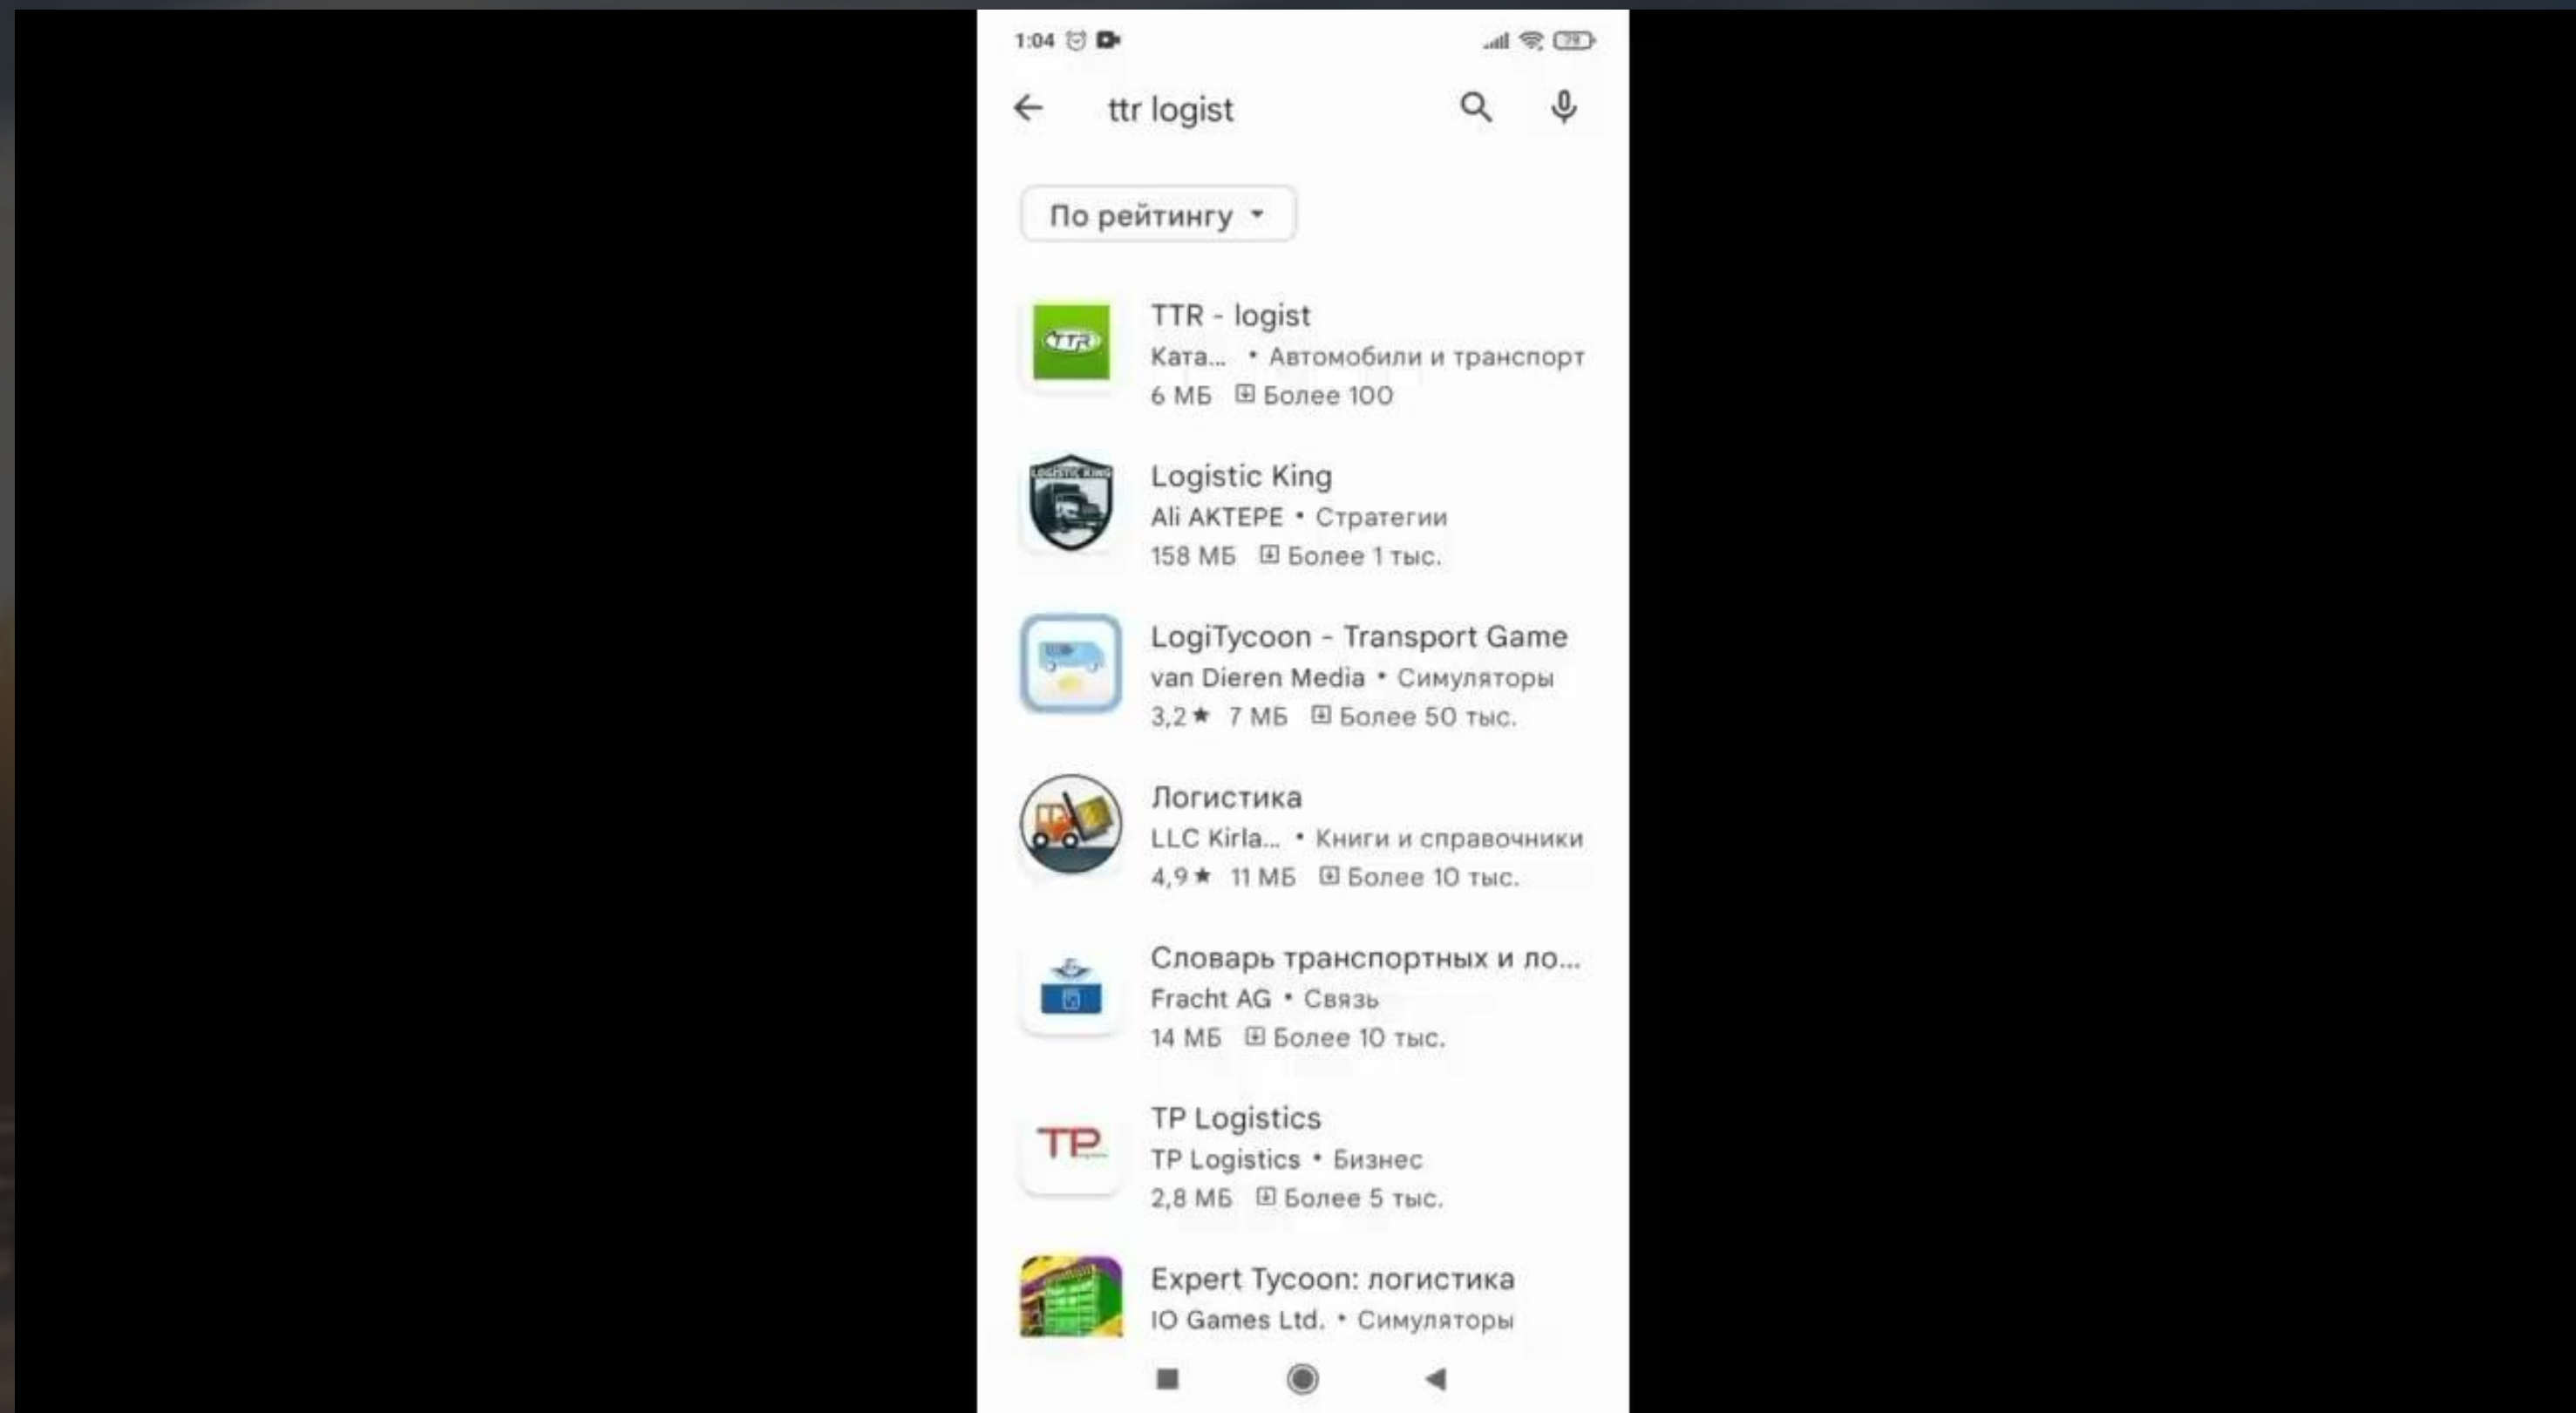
1:04

ttr logist

По рейтингу

TTR - logist
Ката... • Автомобили и транспорт
6 МБ Более 100

Logistic King
Ali AKTEPE • Стратегии
158 МБ Более 1 тыс.

LogiTycoon - Transport Game
van Dieren Media • Симуляторы
3,2 ★ 7 МБ Более 50 тыс.

Логистика
LLC Kirla... • Книги и справочники
4,9 ★ 11 МБ Более 10 тыс.

Словарь транспортных и ло...
Fracht AG • Связь
14 МБ Более 10 тыс.

TP Logistics
TP Logistics • Бизнес
2,8 МБ Более 5 тыс.

Expert Tycoon: логистика
IO Games Ltd. • Симуляторы